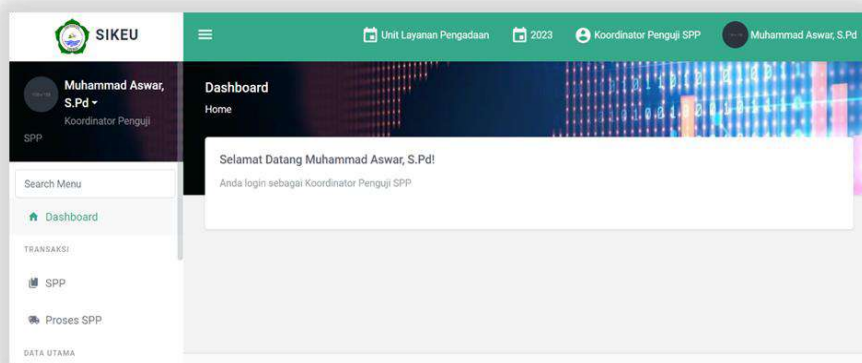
SIKEU

Unit Layanan Pengadaan

2023

Koordinator Penguji SPP

Muhammad Aswar, S.Pd

Muhammad Aswar, S.Pd

Koordinator Penguji SPP

Search Menu

Dashboard

TRANSAKSI

SPP

Proses SPP

DATA UTAMA

Dashboard

Home

Selamat Datang Muhammad Aswar, S.Pd!

Anda login sebagai Koordinator Penguji SPP